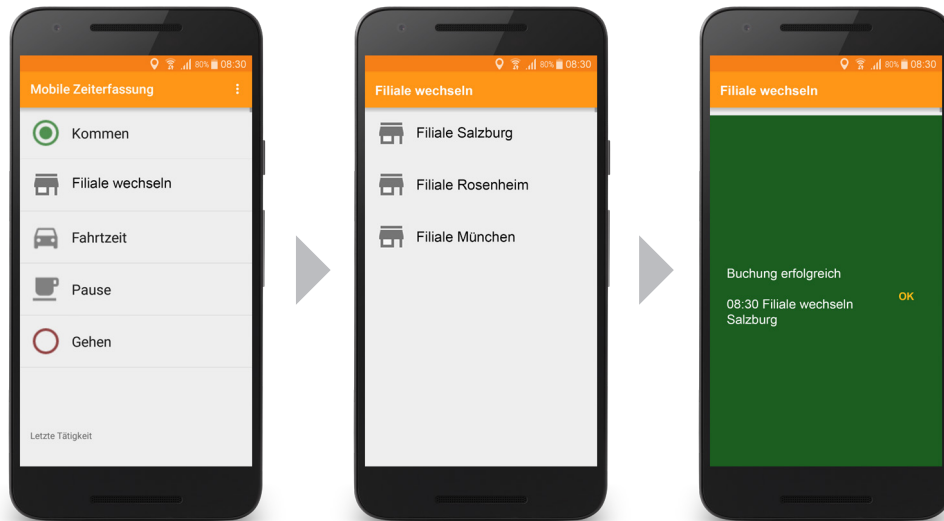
80% 08:30
Mobile Zeiterfassung

Kommen

Filiale wechseln

Fahrtzeit

Pause

Gehen

Letzte Tätigkeit

80% 08:30
Filiale wechseln

Filiale Salzburg

Filiale Rosenheim

Filiale München

80% 08:30
Filiale wechseln

Buchung erfolgreich

08:30 Filiale wechseln Salzburg

OK